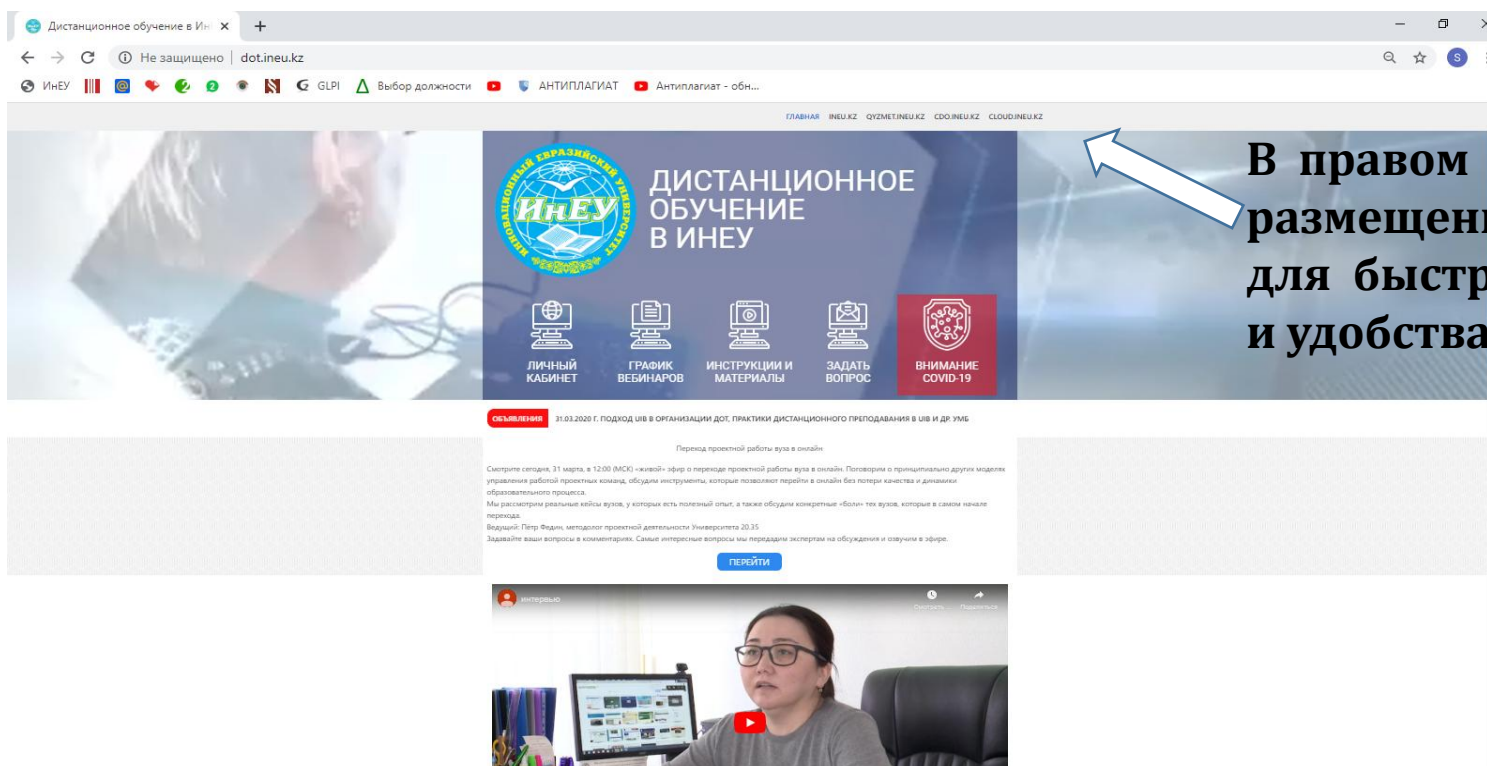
Дистанционное обучение в Ин ×
Не защищено | dot.ineu.kz
ИнЕУ GLPI Выбор должности АНТИПЛАГИАТ Антиплагиат - обн...

ГЛАВНАЯ INEU.KZ QYZMET.INEU.KZ CDO.INEU.KZ CLOUD.INEU.KZ

ИнЕУ

ДИСТАНЦИОННОЕ ОБУЧЕНИЕ В ИНЕУ

ЛИЧНЫЙ КАБИНЕТ
ГРАФИК ВЕБИНАРОВ
ИНСТРУКЦИИ И МАТЕРИАЛЫ
ЗАДАТЬ ВОПРОС
ВНИМАНИЕ COVID-19

В правом
размещен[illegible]
для быстр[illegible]
и удобства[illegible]

ОБЪЯВЛЕНИЯ 31.03.2020 Г. ПОДХОД UIB В ОРГАНИЗАЦИИ ДОТ, ПРАКТИКИ ДИСТАНЦИОННОГО ПРЕПОДАВАНИЯ В UIB И ДР. УМБ

Переход проектной работы вуза в онлайн

Смотрите сегодня, 31 марта, в 12:00 (МСК) «живой» эфир о переходе проектной работы вуза в онлайн. Поговорим о принципиально других моделях управления работой проектных команд, обсудим инструменты, которые позволяют перейти в онлайн без потери качества и динамики образовательного процесса.
Мы рассмотрим реальные кейсы вузов, у которых есть полезный опыт, а также обсудим конкретные «боли» тех вузов, которые в самом начале перехода.
Ведущий: Пётр Федин, методолог проектной деятельности Университета 20.35
Задавайте ваши вопросы в комментариях. Самые интересные вопросы мы передадим экспертам на обсуждения и озвучим в эфире.

ПЕРЕЙТИ

интервью
Смотреть ... Поделиться